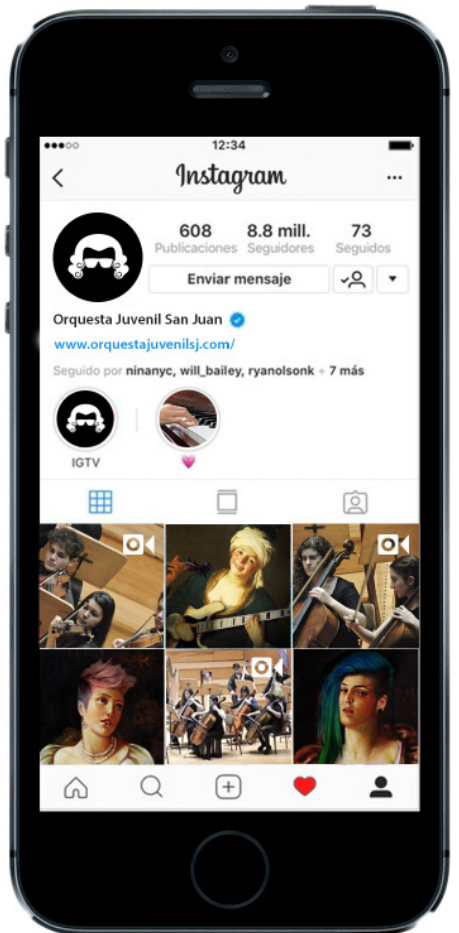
12:34

Instagram

608
Publicaciones

8.8 mill.
Seguidores

73
Seguidos

Enviar mensaje

Orquesta Juvenil San Juan

www.orquestajuvenilsj.com/

Seguido por ninanyc, will_bailey, ryanolsonk + 7 más

IGTV